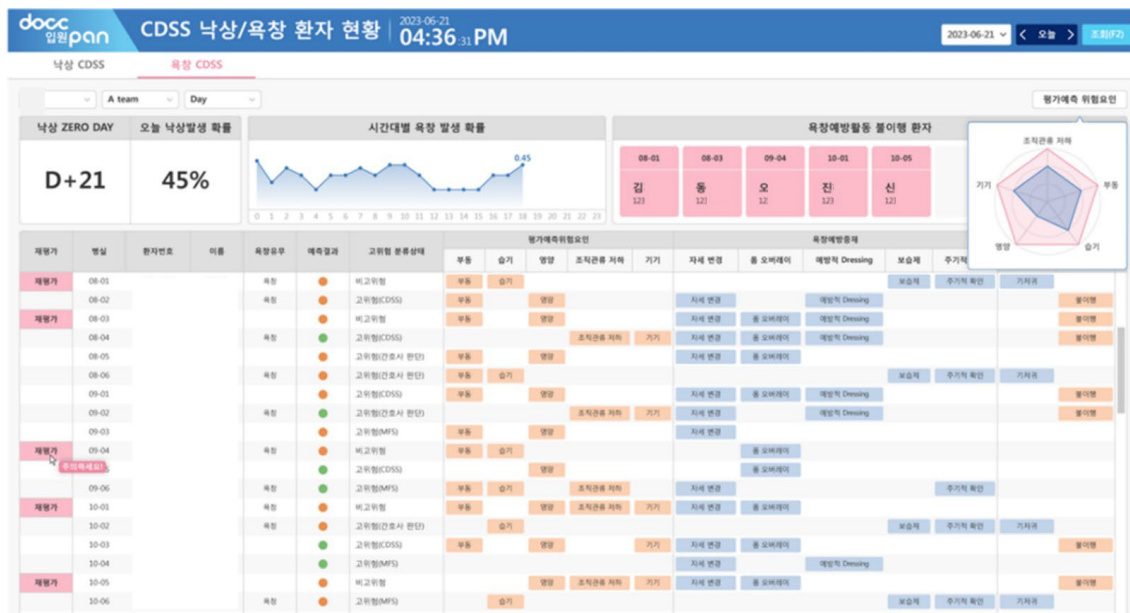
docc 입원 pan CDSS 낙상/욕창 환자 현황 2023-06-21 04:36 31 PM

2023-06-21 오늘 조회(F2)

낙상 CDSS 욕창 CDSS

A team Day 평가예측 위험요인

| 낙상 ZERO DAY | 오늘 낙상발생 확률 |
|---|---|
| D+21 | 45% |

시간대별 욕창 발생 확률

0.45

0 1 2 3 4 5 6 7 8 9 10 11 12 13 14 15 16 17 18 19 20 21 22 23

욕창예방활동 불이행 환자

08-01 김 123
08-03 동 123
09-04 오 12
10-01 진 123
10-05 신 123

조직관류 저하
부동
습기
영양
기기

| 재평가 | 병실 | 환자번호 | 이름 | 욕창유무 | 예측결과 | 고위험 분류상태 | 부동 | 습기 | 영양 | 조직관류 저하 | 기기 | 자세 변경 | 폼 오버레이 | 예방적 Dressing | 보습제 | 주기적 확인 | 기저귀 | |
|---|---|---|---|---|---|---|---|---|---|---|---|---|---|---|---|---|---|---|
| 재평가 | 08-01 | | | 욕창 | | 비고위험 | 부동 | 습기 | | | | | | | 보습제 | 주기적 확인 | 기저귀 | |
| | 08-02 | | | | | 고위험(CDSS) | 부동 | | 영양 | | | 자세 변경 | | 예방적 Dressing | | | | 불이행 |
| 재평가 | 08-03 | | | | | 비고위험 | 부동 | | 영양 | | | 자세 변경 | 폼 오버레이 | 예방적 Dressing | | | | 불이행 |
| | 08-04 | | | 욕창 | | 고위험(CDSS) | | | | 조직관류 저하 | 기기 | 자세 변경 | 폼 오버레이 | 예방적 Dressing | | | | 불이행 |
| | 08-05 | | | | | 고위험(간호사 판단) | 부동 | | 영양 | | | 자세 변경 | 폼 오버레이 | | | | | |
| | 08-06 | | | 욕창 | | 고위험(간호사 판단) | 부동 | 습기 | | | | | | | 보습제 | 주기적 확인 | 기저귀 | |
| | 09-01 | | | | | 고위험(CDSS) | | | 영양 | | | 자세 변경 | 폼 오버레이 | 예방적 Dressing | | | | 불이행 |
| | 09-02 | | | 욕창 | | 고위험(간호사 판단) | | | | 조직관류 저하 | 기기 | 자세 변경 | 폼 오버레이 | 예방적 Dressing | | | | 불이행 |
| | 09-03 | | | | | 고위험(MFS) | 부동 | | 영양 | | | 자세 변경 | | | | | | |
| 재평가 | 09-04 | | | 욕창 | | 비고위험 | 부동 | 습기 | | | | | 폼 오버레이 | | | | | |
| 주의하세요! | | | | | | 고위험(CDSS) | | | 영양 | | | | 폼 오버레이 | | | | | |
| | 09-06 | | | 욕창 | | 고위험(MFS) | 부동 | 습기 | | 조직관류 저하 | | 자세 변경 | | | | 주기적 확인 | | |
| 재평가 | 10-01 | | | 욕창 | | 비고위험 | 부동 | | 영양 | 조직관류 저하 | 기기 | 자세 변경 | 폼 오버레이 | 예방적 Dressing | | | | 불이행 |
| | 10-02 | | | 욕창 | | 고위험(간호사 판단) | | 습기 | | | | | | | 보습제 | 주기적 확인 | 기저귀 | |
| | 10-03 | | | | | 고위험(CDSS) | 부동 | | 영양 | | 기기 | 자세 변경 | 폼 오버레이 | | | | | 불이행 |
| | 10-04 | | | | | 고위험(MFS) | | | | | | 자세 변경 | | 예방적 Dressing | | | | |
| 재평가 | 10-05 | | | | | 비고위험 | | | 영양 | 조직관류 저하 | 기기 | 자세 변경 | 폼 오버레이 | | | | | 불이행 |
| | 10-06 | | | 욕창 | | 고위험(MFS) | | 습기 | | | | | | | 보습제 | 주기적 확인 | 기저귀 | |

평가예측위험요인 욕창예방중재 주기적